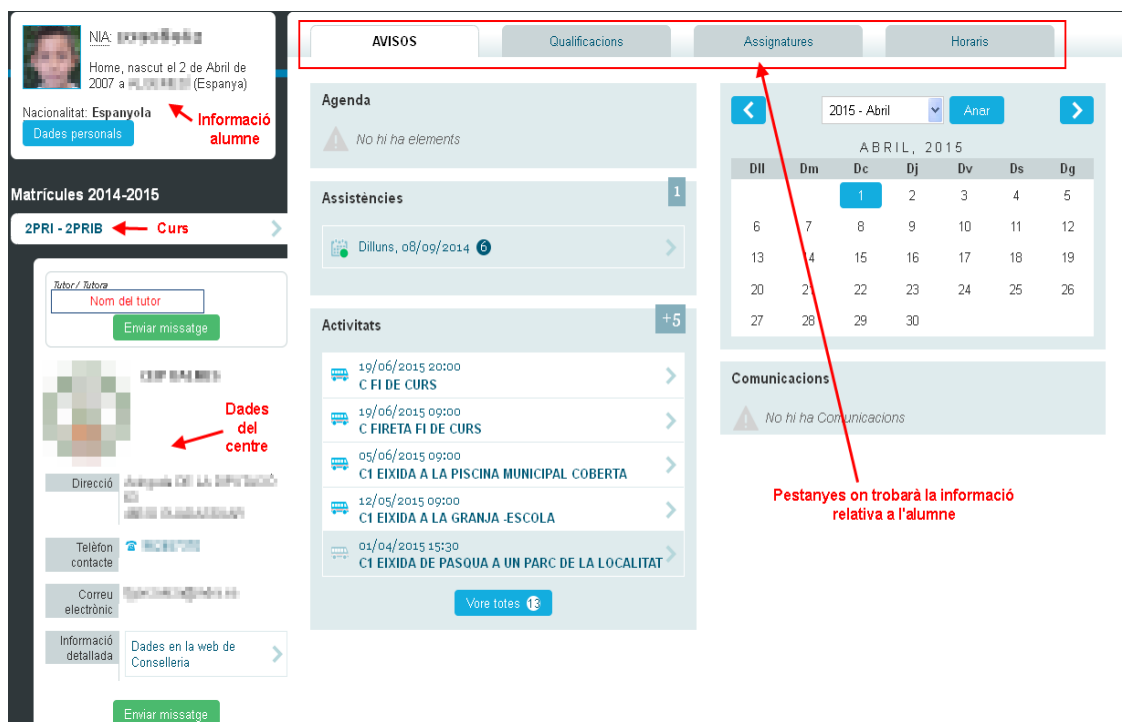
NIA: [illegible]

Home, nascut el 2 de Abril de 2007 a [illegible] (Espanya)

Nacionalitat: Espanyola

Dades personals

Informació alumne

Matrícules 2014-2015

2PRI - 2PRIB

Curs

Tutor / Tutora

Nom del tutor

Enviar missatge

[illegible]

Dades del centre

Direcció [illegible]

Telèfon contacte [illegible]

Correu electrònic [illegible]

Informació detallada

Dades en la web de Conselleria

Enviar missatge

AVISOS

Qualificacions

Assignatures

Horaris

Agenda

No hi ha elements

Assistències

1

Dilluns, 08/09/2014 6

Activitats

+5

19/06/2015 20:00
C FI DE CURS

19/06/2015 09:00
C FIRETA FI DE CURS

05/06/2015 09:00
C1 EIXIDA A LA PISCINA MUNICIPAL COBERTA

12/05/2015 09:00
C1 EIXIDA A LA GRANJA -ESCOLA

01/04/2015 15:30
C1 EIXIDA DE PASQUA A UN PARC DE LA LOCALITAT

Vore totes 13

2015 - Abril

Anar

ABRIL, 2015

| Dll | Dm | Dc | Dj | Dv | Ds | Dg |
|---|---|---|---|---|---|---|
| | | 1 | 2 | 3 | 4 | 5 |
| 6 | 7 | 8 | 9 | 10 | 11 | 12 |
| 13 | 14 | 15 | 16 | 17 | 18 | 19 |
| 20 | 21 | 22 | 23 | 24 | 25 | 26 |
| 27 | 28 | 29 | 30 | | | |

Comunicacions

No hi ha Comunicacions

Pestanyes on trobarà la informació relativa a l'alumne